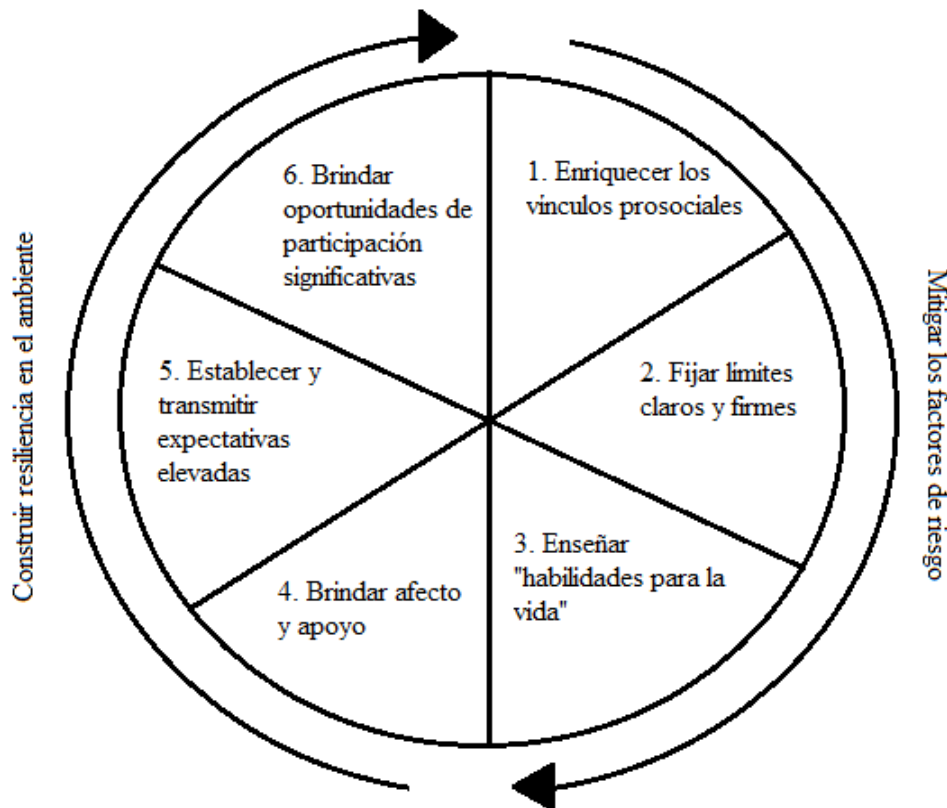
Mitigar los factores de riesgo

1. Enriquecer los vinculos prosociales

2. Fijar limites claros y firmes

3. Enseñar "habilidades para la vida"

4. Brindar afecto y apoyo

5. Establecer y transmitir expectativas elevadas

6. Brindar oportunidades de participación significativas

Construir resiliencia en el ambiente